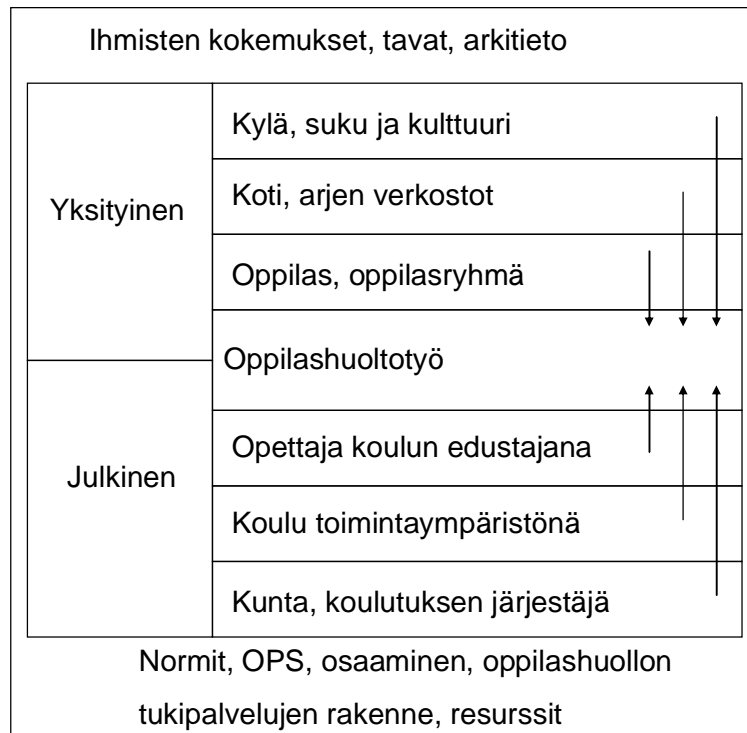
Ihmisten kokemukset, tavat, arkitieto

Yksityinen

Kylä, suku ja kulttuuri

Koti, arjen verkostot

Oppilas, oppilasryhmä

Oppilashuoltotyö

Julkinen

Opettaja koulun edustajana

Koulu toimintaympäristönä

Kunta, koulutuksen järjestäjä

Normit, OPS, osaaminen, oppilashuollon tukipalvelujen rakenne, resurssit